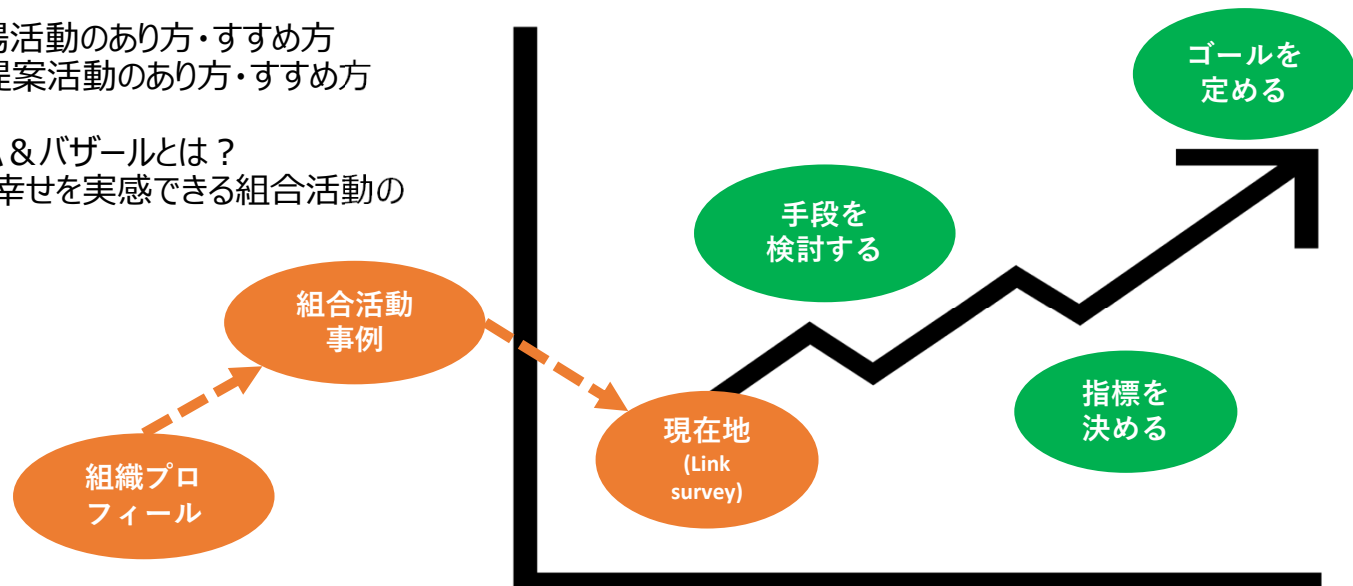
場活動のあり方・すすめ方
提案活動のあり方・すすめ方

ム＆バザールとは？
幸せを実感できる組合活動の

ゴールを
定める

手段を
検討する

組合活動
事例

指標を
決める

現在地
(Link
survey)

組織プロ
フィール